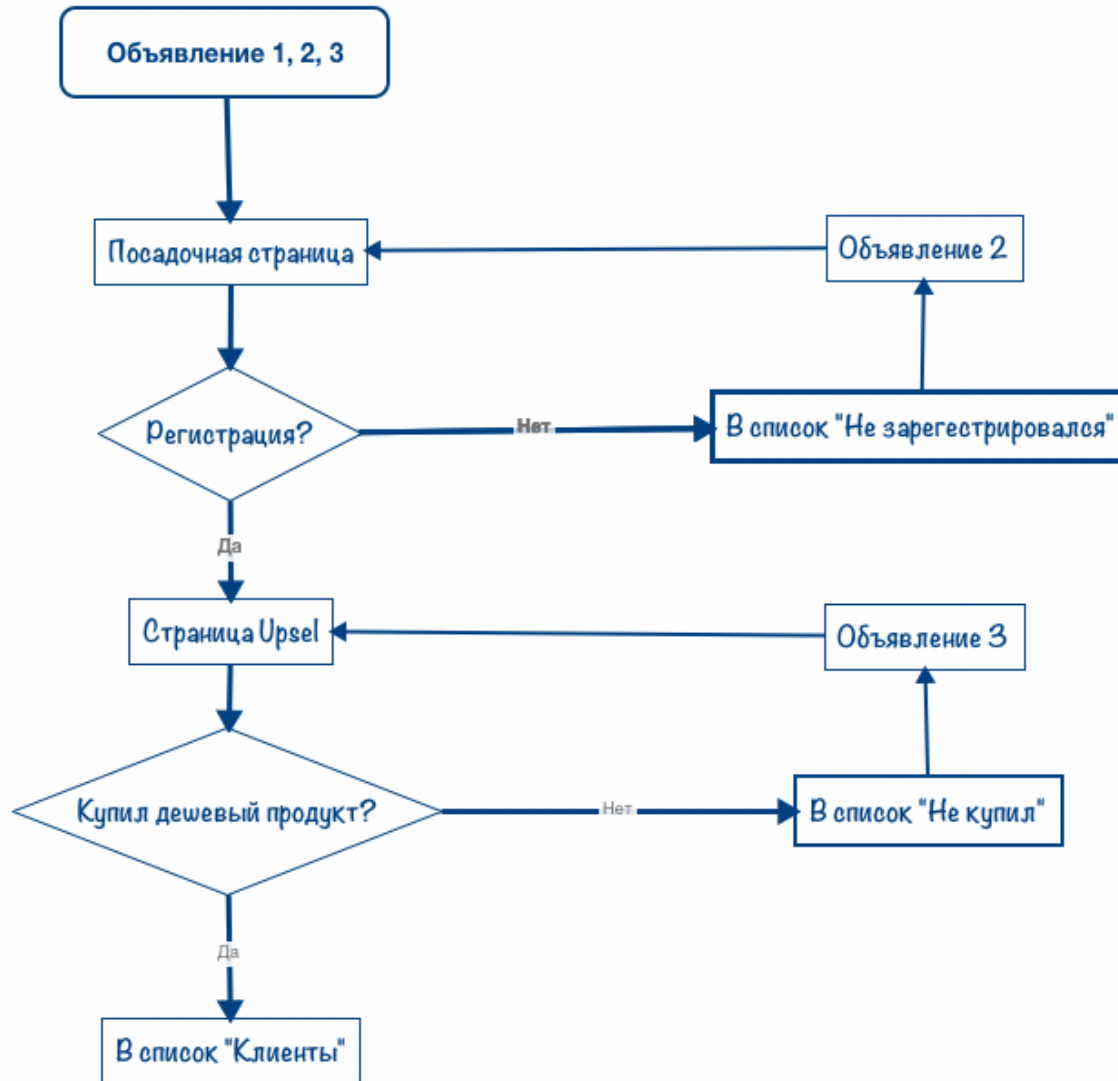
Объявление 1, 2, 3

Посадочная страница

Объявление 2

Регистрация?

Нет

В список "Не зарегестрировался"

Да

Страница Upsel

Объявление 3

Купил дешевый продукт?

Нет

В список "Не купил"

Да

В список "Клиенты"